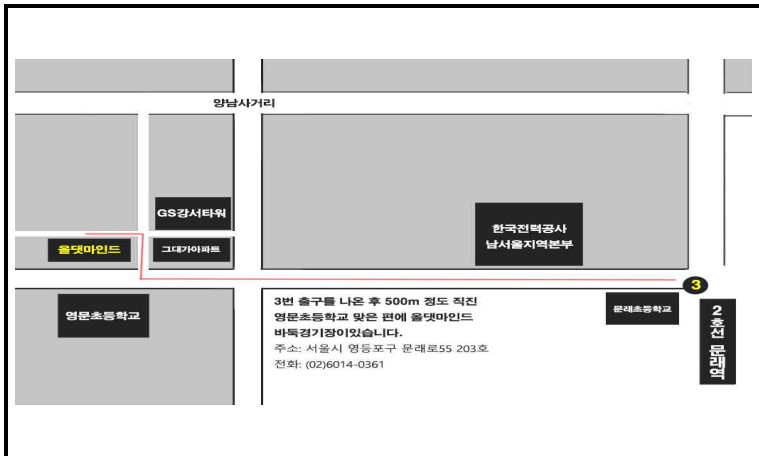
양남사거리

GS강서타워

올댓마인드

그대가아파트

한국전력공사
남서울지역본부

3

영문초등학교

3번 출구를 나온 후 500m 정도 직진
영문초등학교 맞은 편에 올댓마인드
바둑경기장이있습니다.
주소: 서울시 영등포구 문래로55 203호
전화: (02)6014-0361

문래초등학교

2호선 문래역